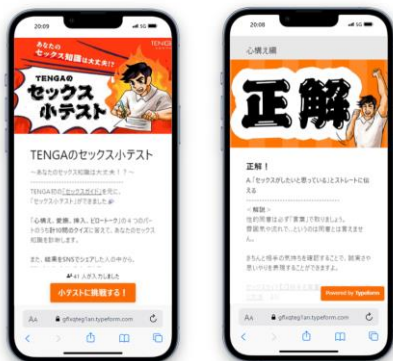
20:09

あなたの
セックス知識は大丈夫!?

TENGA

TENGAの
セックス
小テスト

TENGAのセックス小テスト

〜あなたのセックス知識は大丈夫！？〜

TENGA初の「セックスガイド」を元に、「セックスクイズ」ができました

「心構え、愛撫、挿入、ピロートーク」の４つのパートの５秒10問のクイズに答えて、あなたのセックス知識を診断します。

また、結果をSNSでシェアした人の中から、

41 人が入力しました

小テストに挑戦する！

AA gffxqteg1an.typeform.com

20:08

心構え編

正解

正解！

A「セックスがしたいと思っている」とストレートに伝える

＜解説＞
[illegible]

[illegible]

Powered by Typeform

AA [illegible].typeform.com